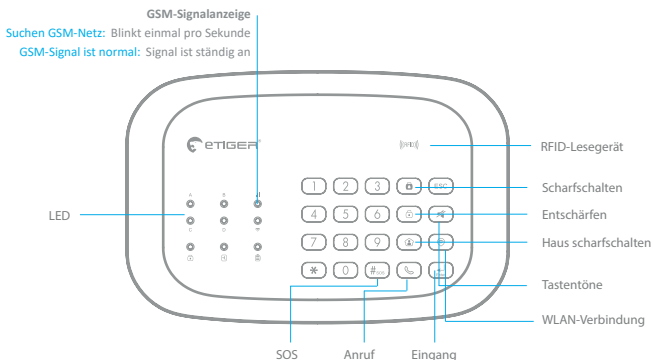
GSM-Signalanzeige

Suchen GSM-Netz: Blinkt einmal pro Sekunde

GSM-Signal ist normal: Signal ist ständig an

eTIGER

RFID

RFID-Lesegerät

1 2 3 ESC

4 5 6

7 8 9

\* 0 #

LED

Scharfschalten

Entschärfen

Haus scharfschalten

Tastentöne

WLAN-Verbindung

SOS

Anruf

Eingang